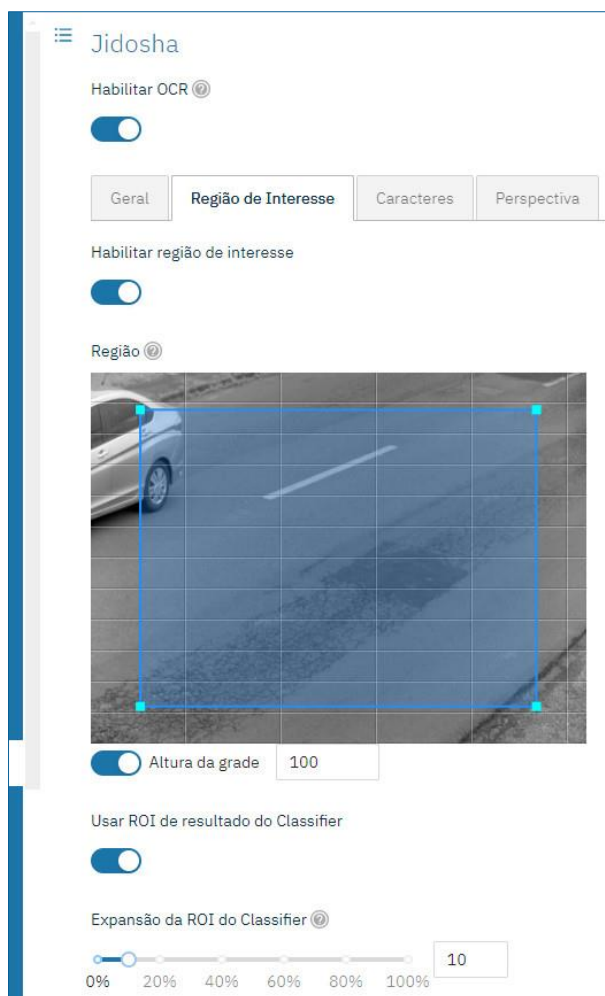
Jidosha

Habilitar OCR

Geral | Região de Interesse | Caracteres | Perspectiva

Habilitar região de interesse

Região

Altura da grade 100

Usar ROI de resultado do Classifier

Expansão da ROI do Classifier

0% 20% 40% 60% 80% 100%

10